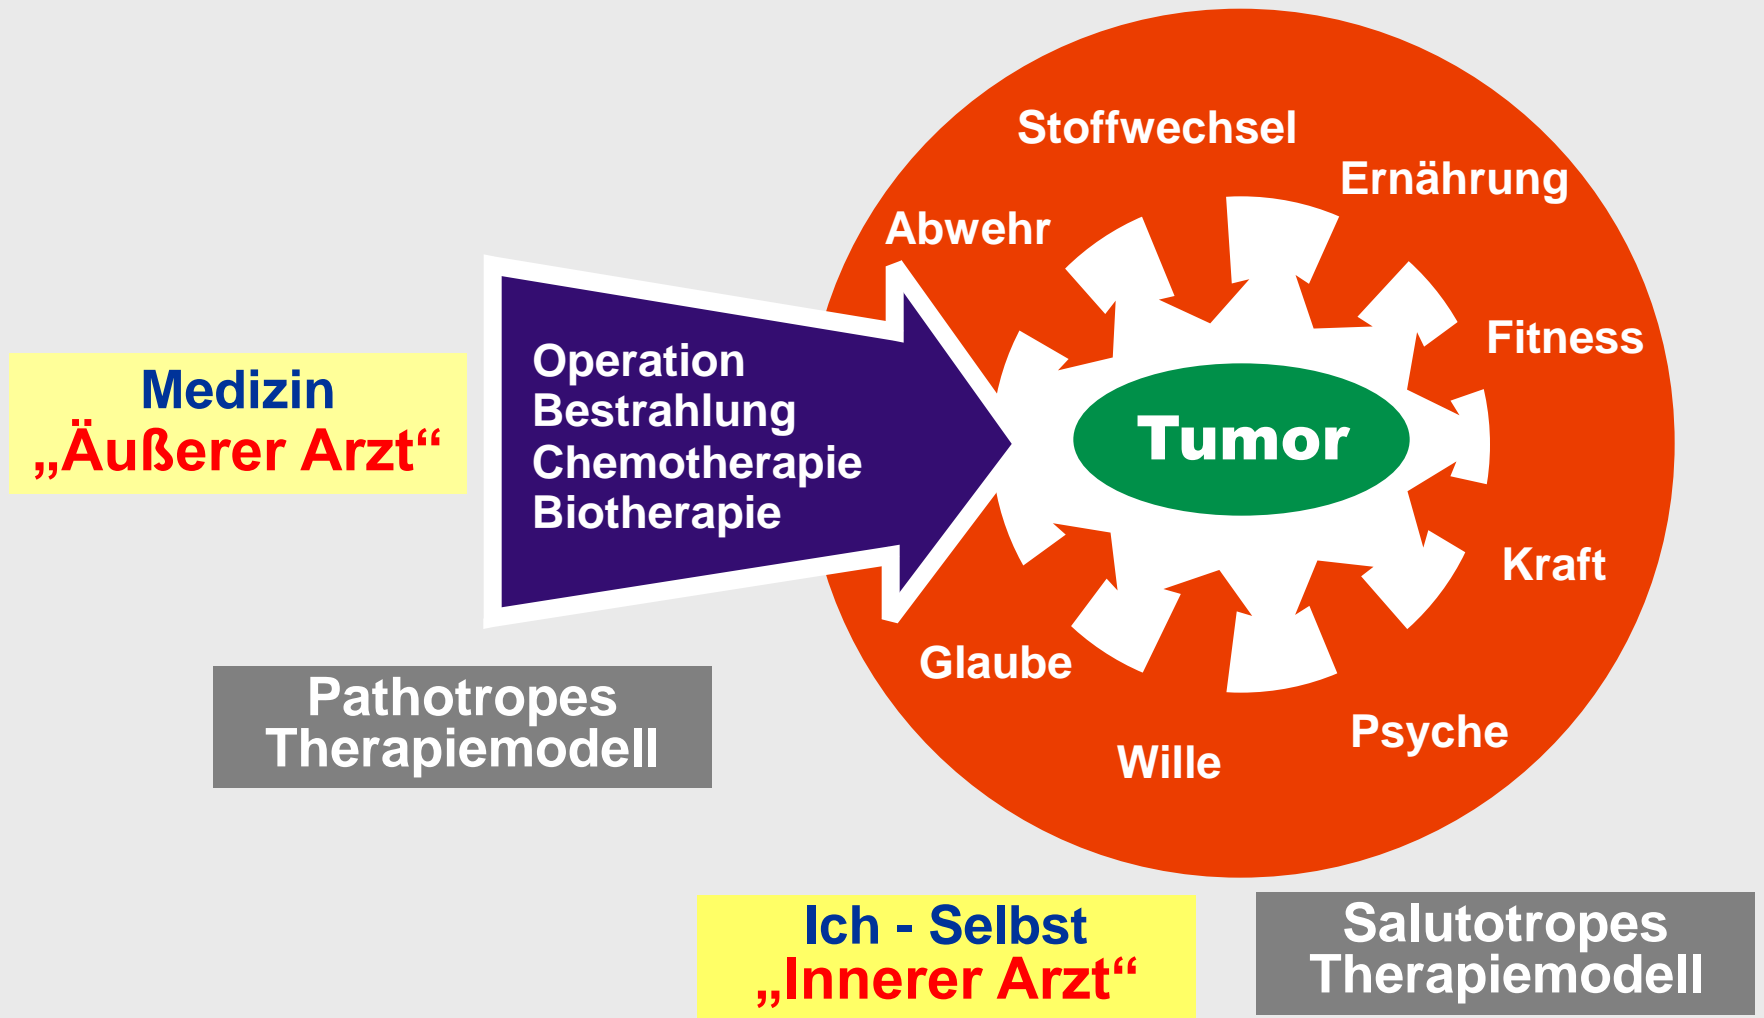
Medizin
„Äußerer Arzt“

Operation
Bestrahlung
Chemotherapie
Biotherapie

Stoffwechsel
Ernährung
Abwehr
Fitness
Tumor
Kraft
Glaube
Psyche
Wille

Pathotropes Therapiemodell

Ich - Selbst
„Innerer Arzt“

Salutotropes Therapiemodell